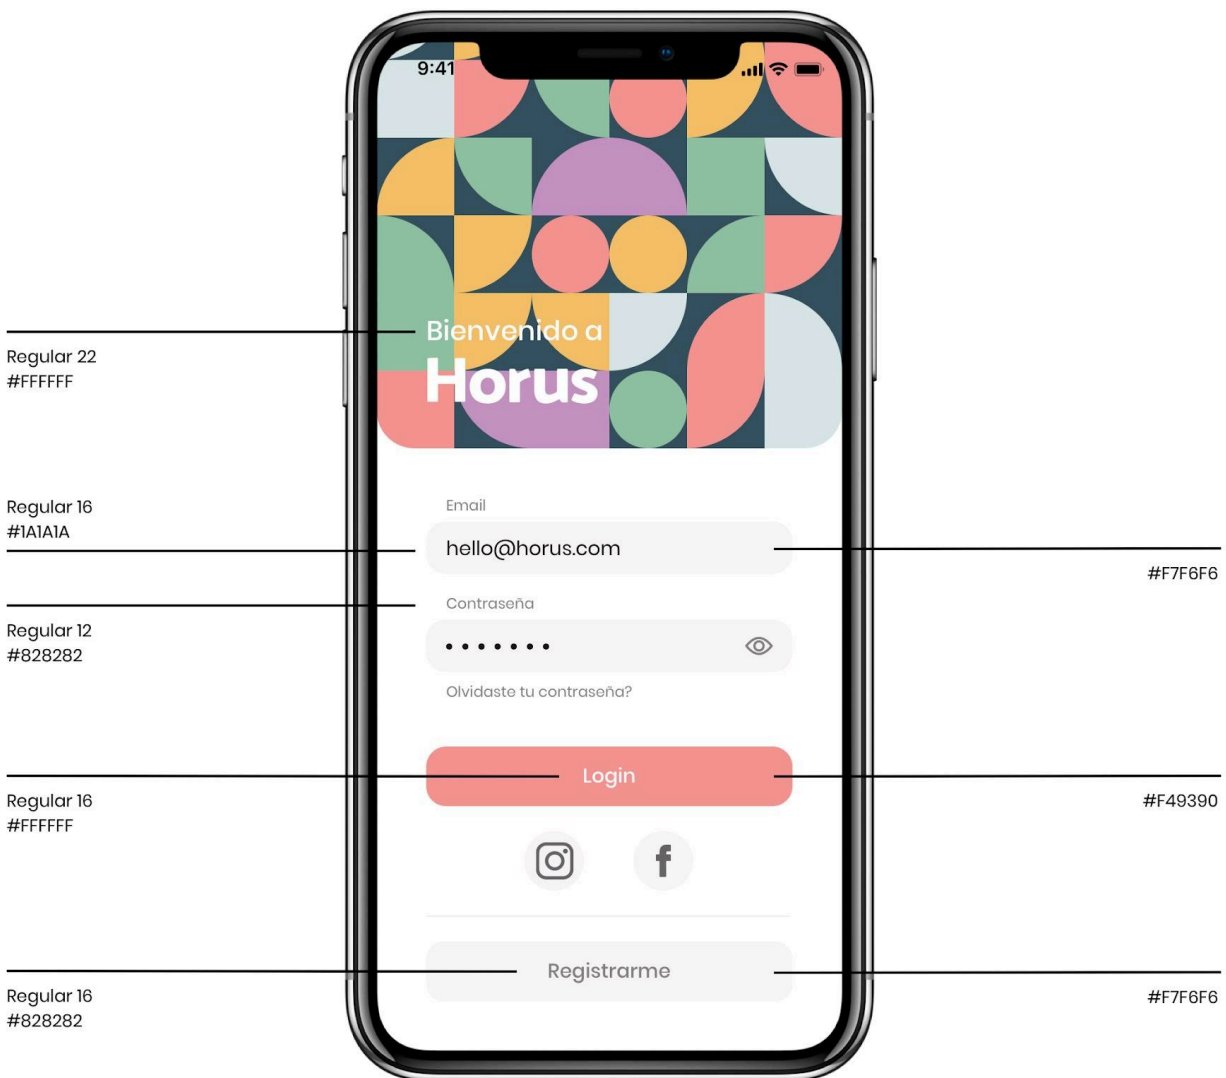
9:41

Bienvenido a
Horus

Regular 22
#FFFFFF

Email

hello@horus.com

Regular 16
#1A1A1A

#F7F6F6

Contraseña

Regular 12
#828282

•••••••

Olvidaste tu contraseña?

Login

Regular 16
#FFFFFF

#F49390

Registrarme

Regular 16
#828282

#F7F6F6